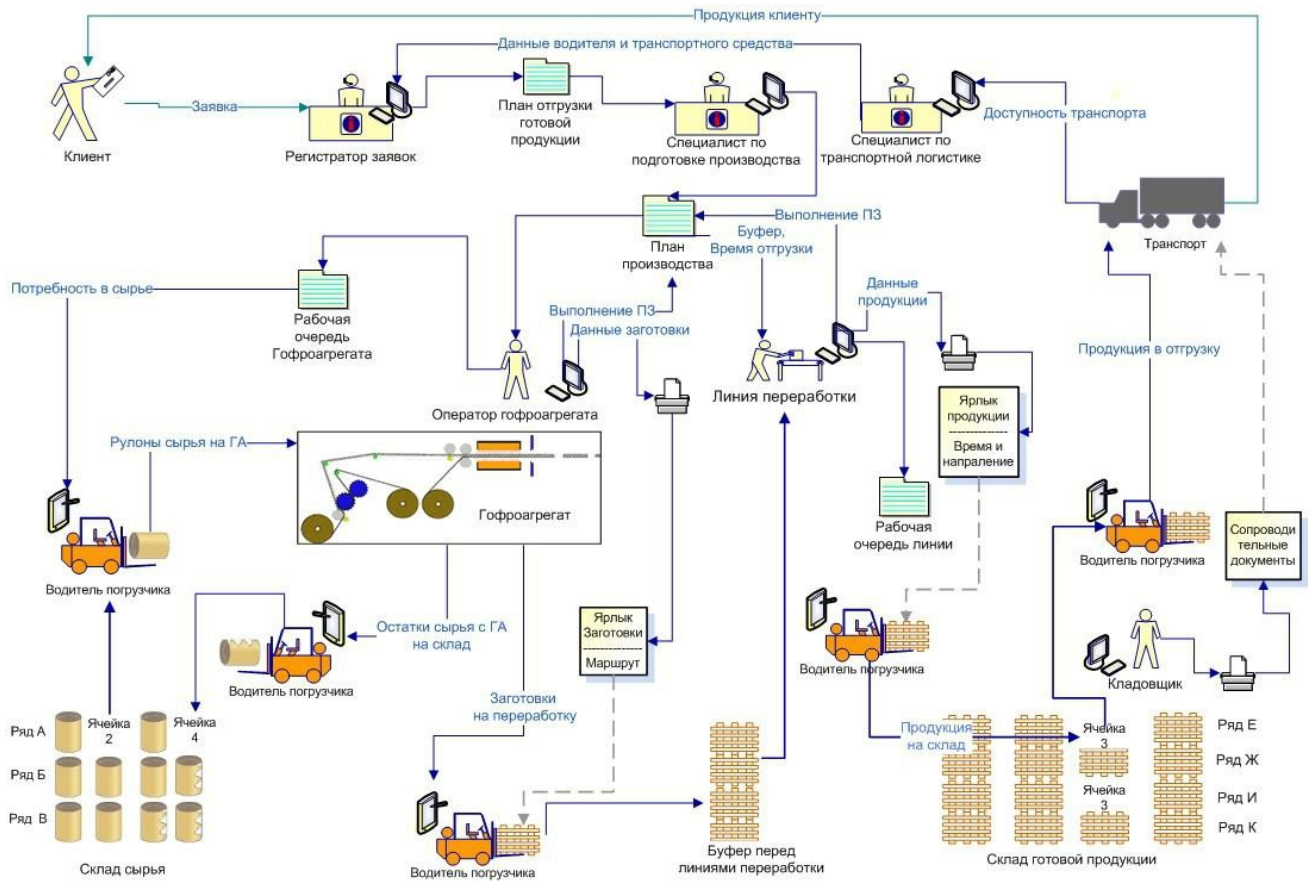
Продукция клиенту

Данные водителя и транспортного средства

Заявка

Клиент

Регистратор заявок

План отгрузки готовой продукции

Специалист по подготовке производства

Специалист по транспортной логистике

Доступность транспорта

Транспорт

План производства

Выполнение ПЗ

Буфер, Время отгрузки

Потребность в сырье

Рабочая очередь Гофроагрегата

Выполнение ПЗ

Данные заготовки

Данные продукции

Оператор гофроагрегата

Линия переработки

Продукция в отгрузку

Рулоны сырья на ГА

Гофроагрегат

Ярлык продукции
Время и напраление

Рабочая очередь линии

Водитель погрузчика

Водитель погрузчика

Сопроводительные документы

Остатки сырья с ГА на склад

Водитель погрузчика

Ярлык Заготовки
Маршрут

Водитель погрузчика

Кладовщик

Заготовки на переработку

Ряд А
Ячейка 2
Ячейка 4
Ряд Б
Ряд В

Склад сырья

Продукция на склад

Ячейка 3
Ячейка 3

Ряд Е
Ряд Ж
Ряд И
Ряд К

Водитель погрузчика

Буфер перед линиями переработки

Склад готовой продукции